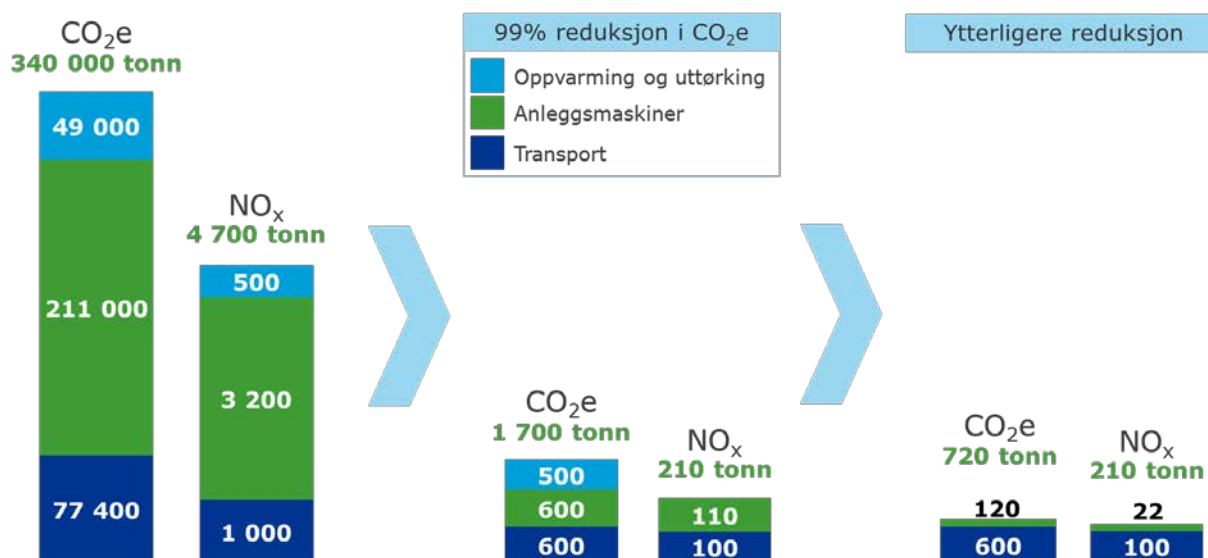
$CO_2e$
340 000 tonn

49 000
211 000
77 400

$NO_x$
4 700 tonn

500
3 200
1 000

99% reduksjon i $CO_2e$

Oppvarming og uttørking
Anleggsmaskiner
Transport

$CO_2e$
1 700 tonn

500
600
600

$NO_x$
210 tonn

110
100

Ytterligere reduksjon

$CO_2e$
720 tonn

120
600

$NO_x$
210 tonn

22
100